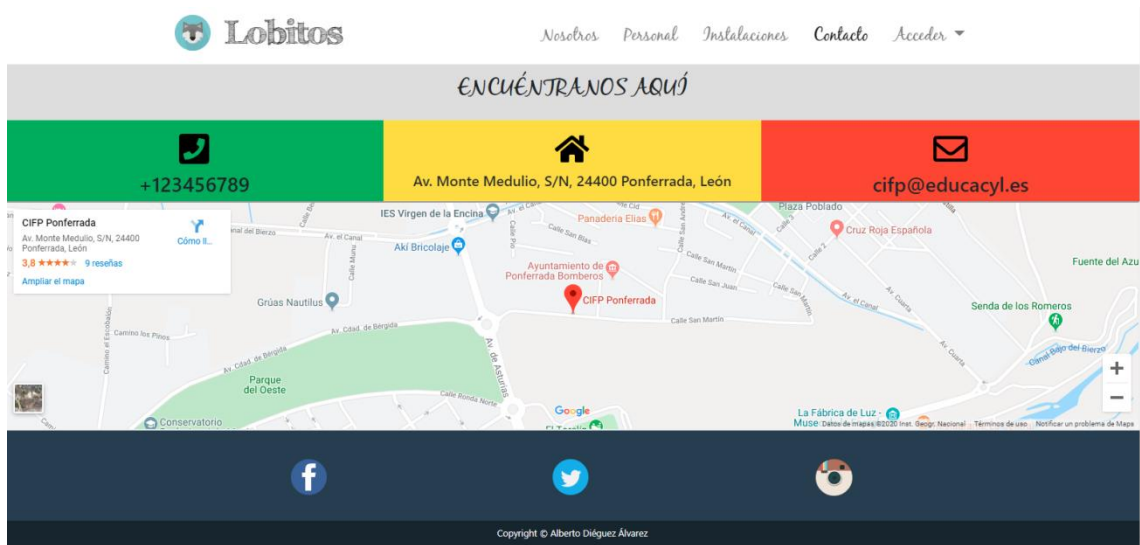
Lobitos

Nosotros Personal Instalaciones Contacto Acceder

ENCUÉNTRANOS AQUÍ

+123456789

Av. Monte Medulio, S/N, 24400 Ponferrada, León

cifp@educacyl.es

CIFP Ponferrada
Av. Monte Medulio, S/N, 24400 Ponferrada, León
3,8 ★★★★★ 9 reseñas
Ampliar el mapa
Cómo ll...

IES Virgen de la Encina
Panadería Elías
Plaza Poblado
Cruz Roja Española
Fuente del Azu
Akí Bricolaje
Ayuntamiento de Ponferrada Bomberos
CIFP Ponferrada
Senda de los Romeros
Grúas Nautilus
Av. el Canal
Calle San Blas
Calle San Martín
Calle San Juan
Camino los Pinos
Av. Cdad. de Bérgida
Av. de Asturias
Parque del Oeste
Calle Ronda Norte
Canal Bajo del Bierzo
Av. Cuarta
Conservatorio
Google
La Fábrica de Luz - Museo
Datos de mapas ©2020 Inst. Geogr. Nacional Términos de uso Notificar un problema de Maps

Copyright © Alberto Diéguez Álvarez